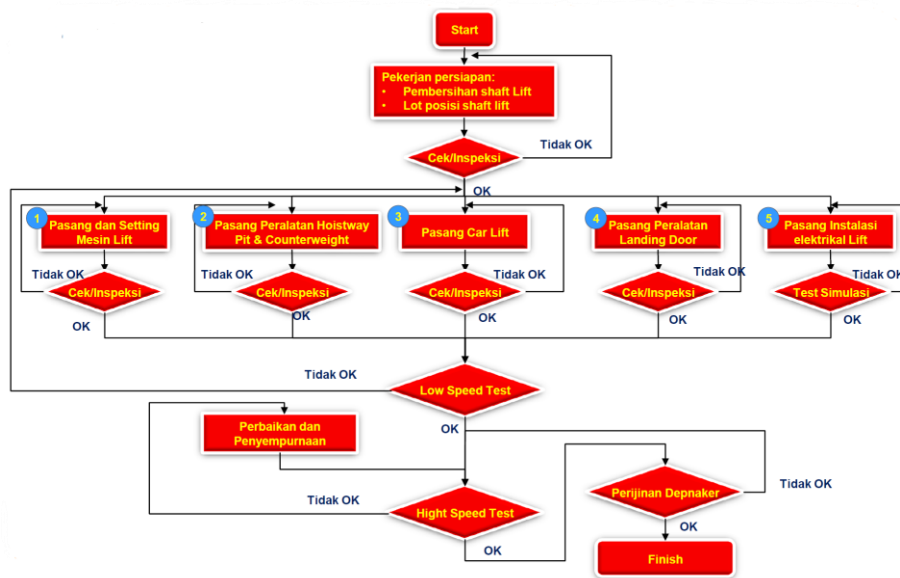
Start

Pekerjan persiapan:
• Pembersihan shaft Lift
• Lot posisi shaft lift

Cek/Inspeksi

Tidak OK

OK

1 Pasang dan Setting Mesin Lift

Tidak OK

Cek/Inspeksi

OK

2 Pasang Peralatan Hoistway Pit & Counterweight

Tidak OK

Cek/Inspeksi

OK

3 Pasang Car Lift

Tidak OK

Cek/Inspeksi

OK

4 Pasang Peralatan Landing Door

Tidak OK

Cek/Inspeksi

OK

5 Pasang Instalasi elektrikal Lift

Tidak OK

Test Simulasi

OK

Tidak OK

Low Speed Test

OK

Perbaikan dan Penyempurnaan

Tidak OK

Hight Speed Test

OK

Perijinan Depnaker

Tidak OK

OK

Finish